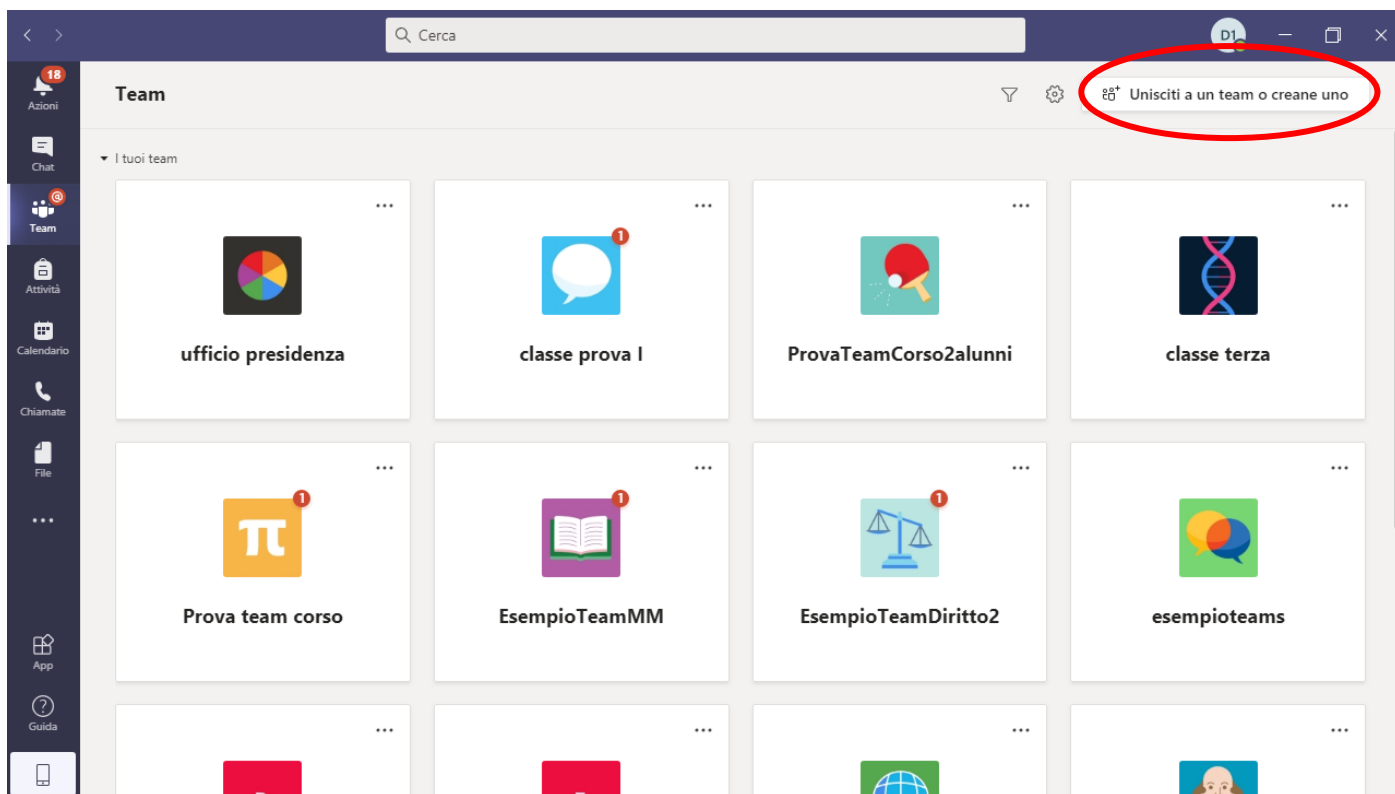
Cerca

D1

18
Azioni

Chat

Team

Attività

Calendario

Chiamate

File

...

App

Guida

Team

Unisciti a un team o creane uno

I tuoi team

...
ufficio presidenza

...
1
classe prova I

...
ProvaTeamCorso2alunni

...
classe terza

...
1
π
Prova team corso

...
1
EsempioTeamMM

...
1
EsempioTeamDiritto2

...
esempioteams

...

...

...

...